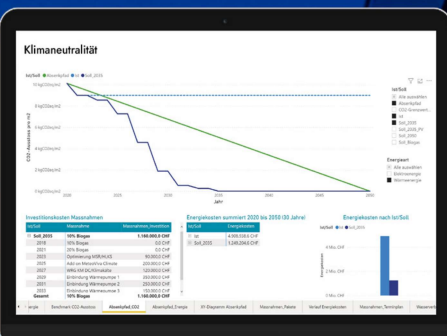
Klimaneutralität

Ist/Soll ● Absenkpfad ● Ist ● Soll_2035

10 kgCO2eq/m2

8 kgCO2eq/m2

6 kgCO2eq/m2

4 kgCO2eq/m2

2 kgCO2eq/m2

0 kgCO2eq/m2

CO2-Ausstoss pro m2

2020 2025 2030 2035 2040 2045 2050

Jahr

Ist/Soll
Alle auswählen
Absenkpfad
CO2-Grenzwert
Ist
Soll_2035
Soll_2035_PV
Soll_2050
Soll_Biogas

Energieart
Alle auswählen
Elektroenergie
Wärmeenergie

Investitionskosten Massnahmen

| Ist/Soll | Massnahme | Massnahmen_Investition |
|---|---|---|
| Soll_2035 | 10% Biogas | 1.160.000,0 CHF |
| 2018 | 10% Biogas | 0,0 CHF |
| 2021 | 20% Biogas | 0,0 CHF |
| 2023 | Optimierung MSR/HLKS | 30.000,0 CHF |
| 2025 | Add on Meteoline-Climate | 200.000,0 CHF |
| 2027 | WRG-Kff (RLT)/Klimakälte | 120.000,0 CHF |
| 2029 | Erdsondung Wärmepumpe 1 | 250.000,0 CHF |
| 2031 | Erdsondung Wärmepumpe 2 | 250.000,0 CHF |
| 2033 | Erdsondung Wärmepumpe 3 | 150.000,0 CHF |
| Gesamt | 10% Biogas | 1.160.000,0 CHF |

Energiekosten summiert 2020 bis 2050 (30 Jahre)

| Ist/Soll | Energiekosten |
|---|---|
| Ist | 4.500.000,0 CHF |
| Soll_2035 | 3.249.206,6 CHF |

Energiekosten nach Ist/Soll

0,6 Mio. CHF

0,4 Mio. CHF

Energiekosten

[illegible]

Benchmark CO2-Ausstoss | Absenkpfad CO2 | Absenkpfad_Energie | KY-Diagramm Absenkpfad | Massnahmen_Paket | Verlauf Energiekosten | Massnahmen_Terminplan | Wasserverb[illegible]